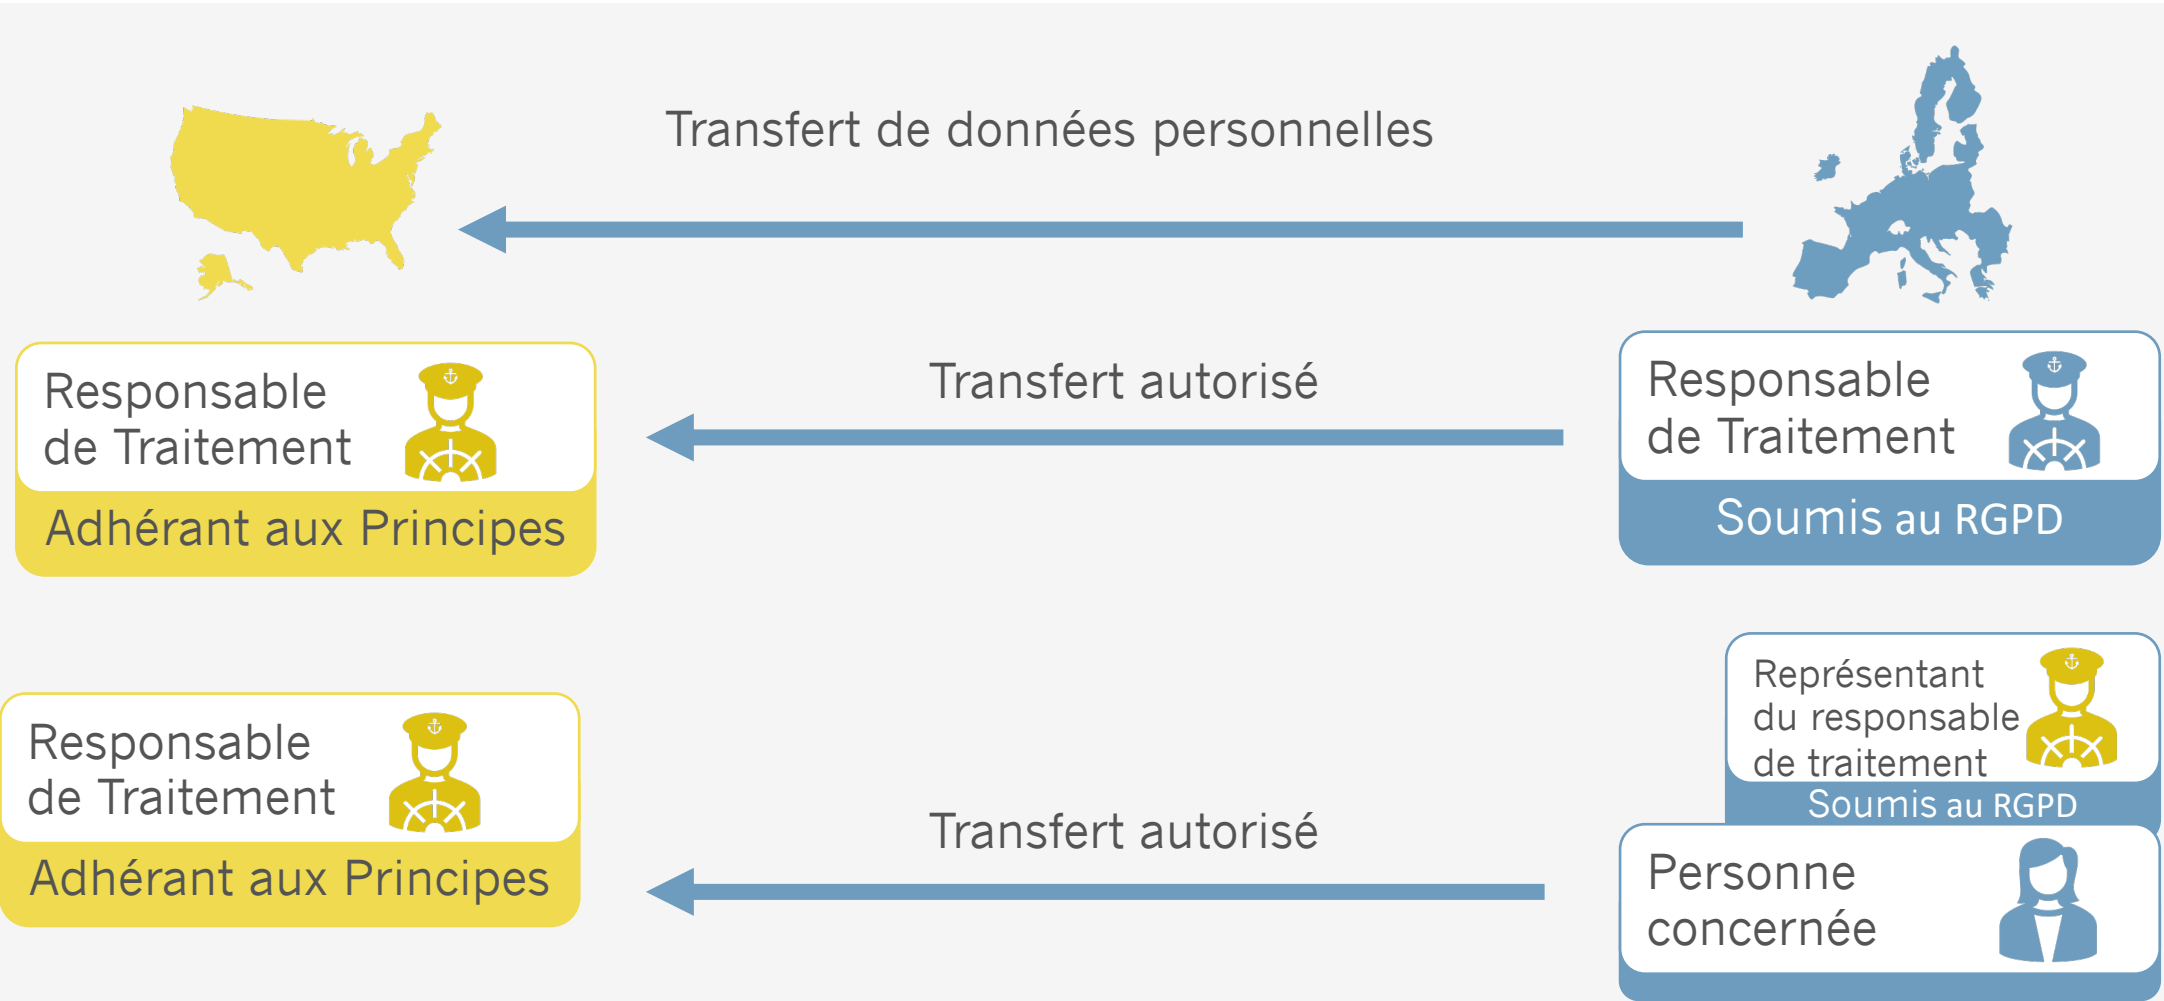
Transfert de données personnelles

Responsable de Traitement

Adhérant aux Principes

Transfert autorisé

Responsable de Traitement

Soumis au RGPD

Responsable de Traitement

Adhérant aux Principes

Transfert autorisé

Représentant du responsable de traitement

Soumis au RGPD

Personne concernée